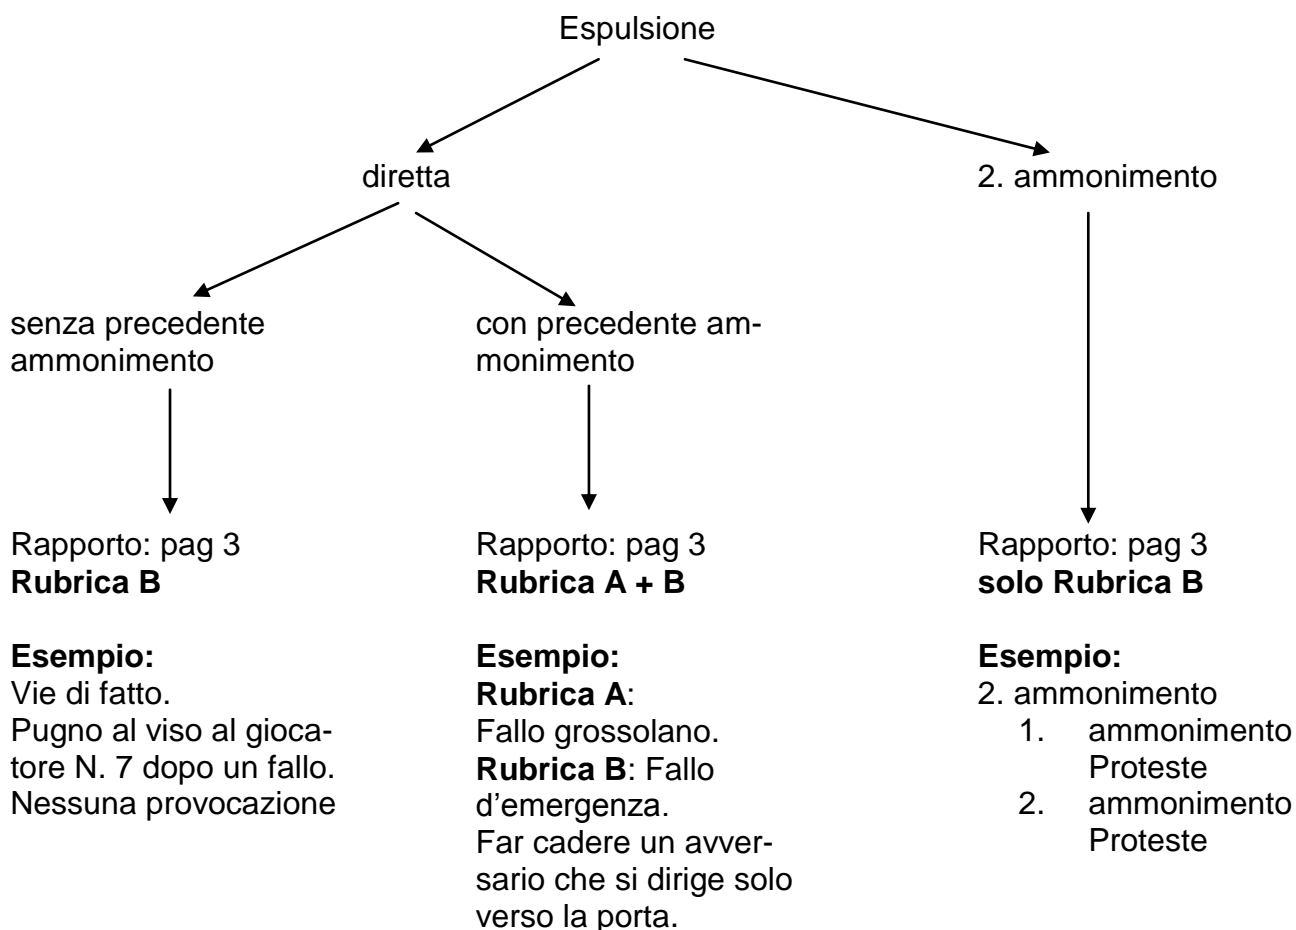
Espulsione

diretta

2. ammonimento

senza precedente ammonimento

con precedente ammonimento

Rapporto: pag 3
**Rubrica B**

**Esempio:**
Vie di fatto.
Pugno al viso al giocatore N. 7 dopo un fallo.
Nessuna provocazione

Rapporto: pag 3
**Rubrica A + B**

**Esempio:**
**Rubrica A**:
Fallo grossolano.
**Rubrica B**: Fallo d'emergenza.
Far cadere un avversario che si dirige solo verso la porta.

Rapporto: pag 3
**solo Rubrica B**

**Esempio:**
2. ammonimento
1. ammonimento Proteste
2. ammonimento Proteste